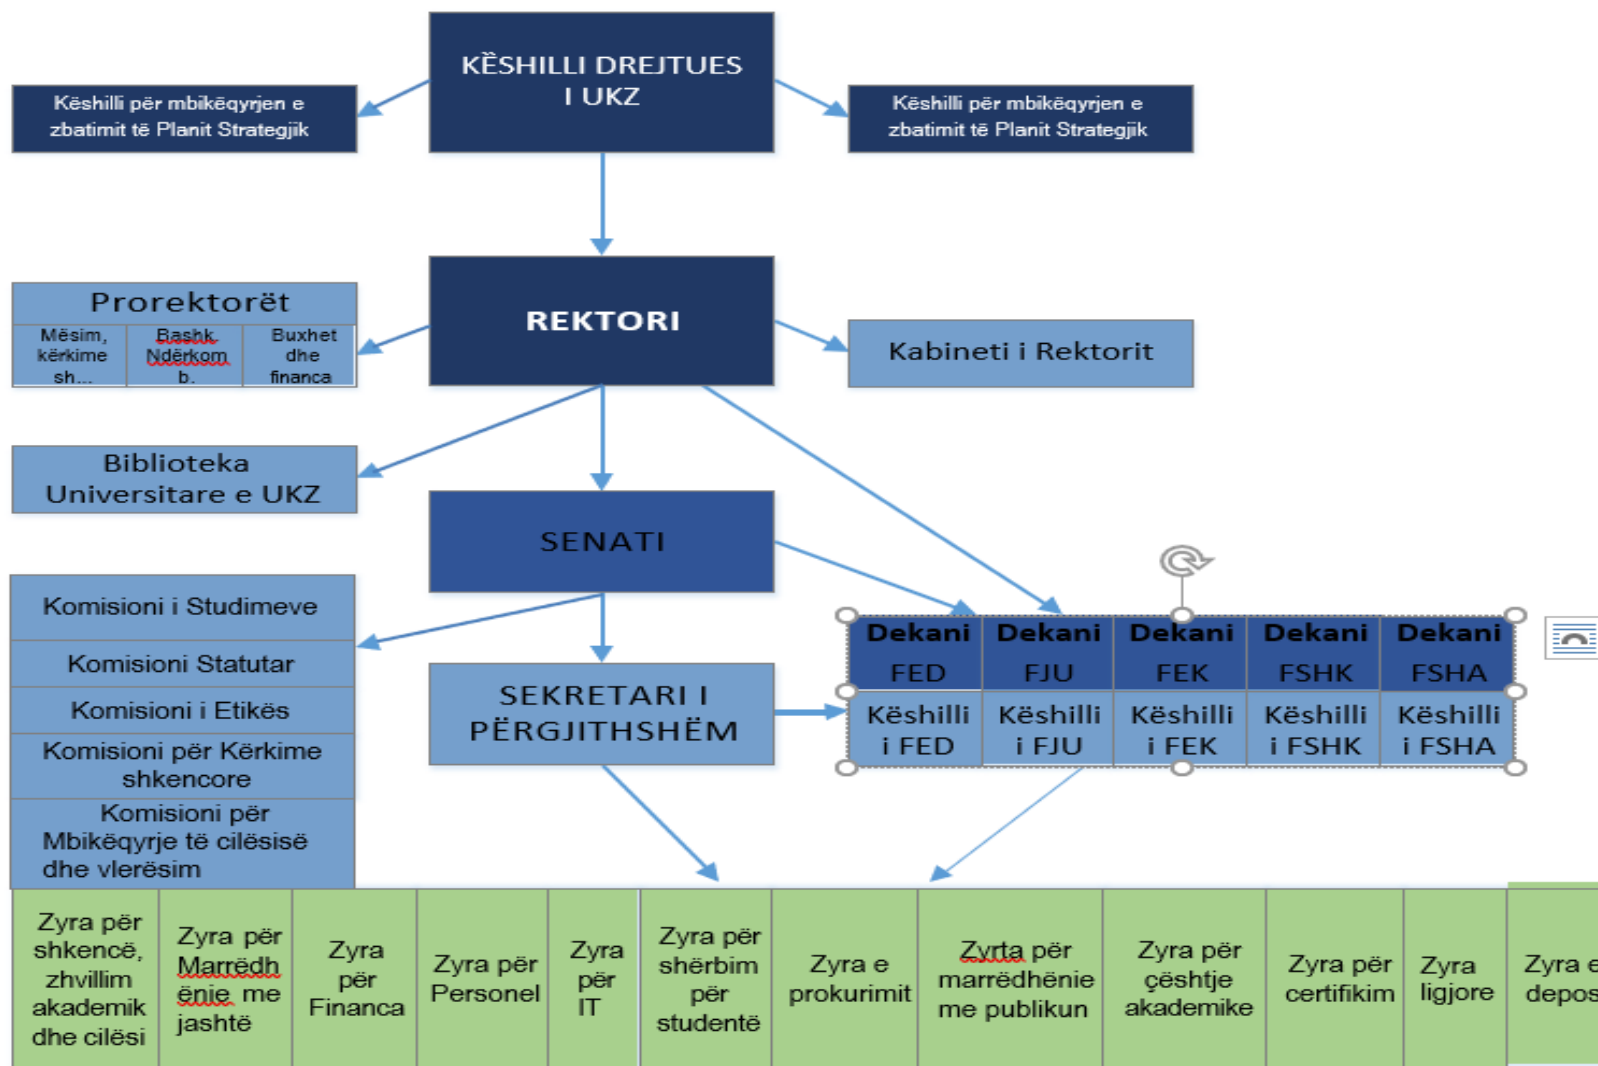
KËSHILLI DREJTUES I UKZ

Këshilli për mbikëqyrjen e zbatimit të Planit Strategjik

Këshilli për mbikëqyrjen e zbatimit të Planit Strategjik

Prorektorët

| Mësim, kërkime sh... | Bashk. Ndërkomb. | Buxhet dhe financa |
|---|---|---|

REKTORI

Kabineti i Rektorit

Biblioteka Universitare e UKZ

SENATI

Komisioni i Studimeve

Komisioni Statutar

Komisioni i Etikës

Komisioni për Kërkime shkencore

Komisioni për Mbikëqyrje të cilësisë dhe vlerësim

SEKRETARI I PËRGJITHSHËM

| Dekani FED | Dekani FJU | Dekani FEK | Dekani FSHK | Dekani FSHA |
|---|---|---|---|---|
| Këshilli i FED | Këshilli i FJU | Këshilli i FEK | Këshilli i FSHK | Këshilli i FSHA |

| Zyra për shkencë, zhvillim akademik dhe cilësi | Zyra për Marrëdhënie me jashtë | Zyra për Financa | Zyra për Personel | Zyra për IT | Zyra për shërbim për studentë | Zyra e prokurimit | Zyrta për marrëdhënie me publikun | Zyra për çështje akademike | Zyra për certifikim | Zyra ligjore | Zyra e depos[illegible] |
|---|---|---|---|---|---|---|---|---|---|---|---|